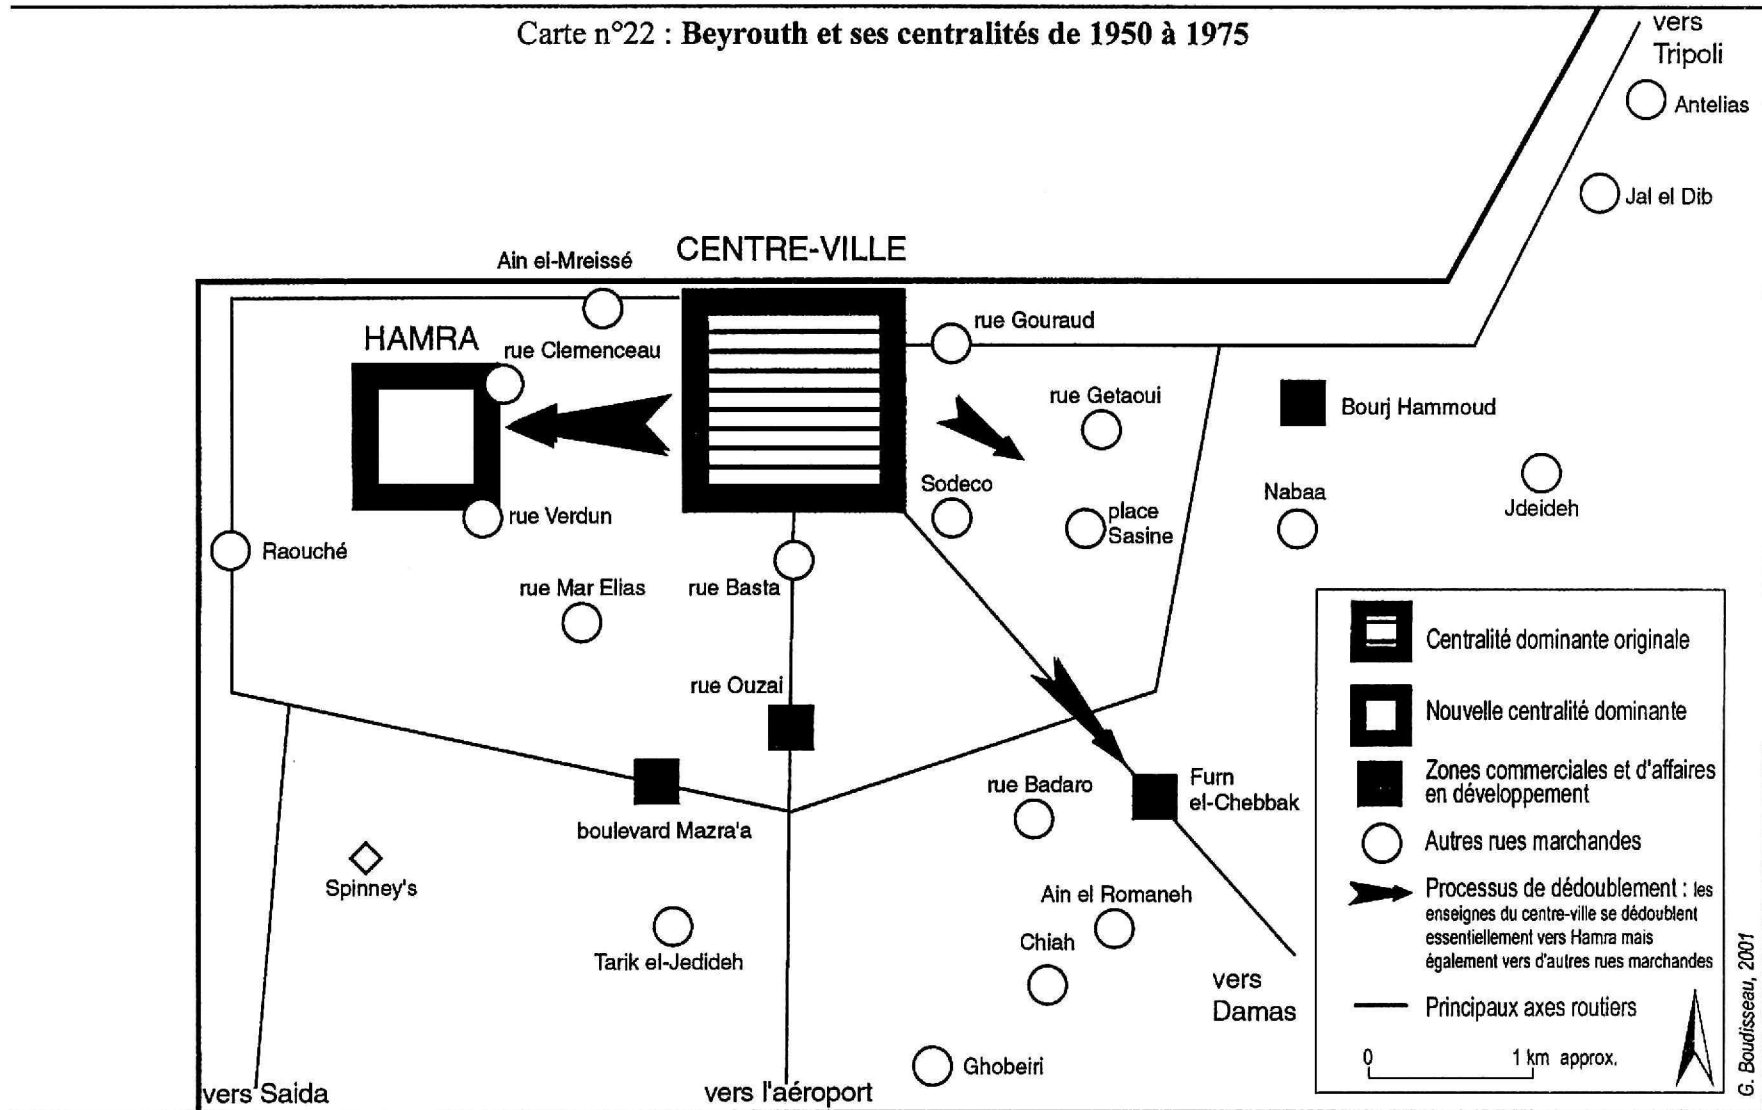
Carte n°22 : **Beyrouth et ses centralités de 1950 à 1975**

vers Tripoli

Antelias

Jal el Dib

CENTRE-VILLE

Ain el-Mreissé

rue Gouraud

HAMRA

rue Clemenceau

rue Getaoui

Bourj Hammoud

Sodeco

Nabaa

Jdeideh

place Sasine

rue Verdun

Raouché

rue Mar Elias

rue Basta

rue Ouzai

Furn el-Chebbak

rue Badaro

boulevard Mazra'a

Spinney's

Ain el Romaneh

Chiah

Tarik el-Jedideh

vers Damas

Ghobeiri

vers Saida

vers l'aéroport

Centralité dominante originale

Nouvelle centralité dominante

Zones commerciales et d'affaires en développement

Autres rues marchandes

Processus de dédoublement : les enseignes du centre-ville se dédoublent essentiellement vers Hamra mais également vers d'autres rues marchandes

Principaux axes routiers

0

1 km approx.

G. Boudisseau, 2001